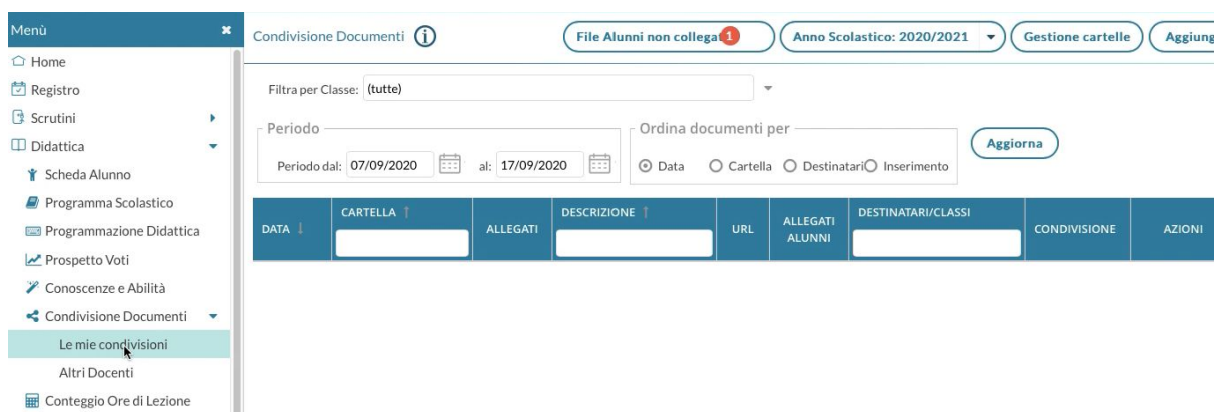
Menù ✖

Home
Registro
Scrutini
Didattica
Scheda Alunno
Programma Scolastico
Programmazione Didattica
Prospetto Voti
Conoscenze e Abilità
Condivisione Documenti
Le mie condivisioni
Altri Docenti
Conteggio Ore di Lezione

Condivisione Documenti

File Alunni non collega 1
Anno Scolastico: 2020/2021
Gestione cartelle
Aggiung

Filtra per Classe: (tutte)

Periodo
Periodo dal: 07/09/2020 al: 17/09/2020

Ordina documenti per
Data Cartella Destinatari Inserimento

Aggiorna

| DATA | CARTELLA | ALLEGATI | DESCRIZIONE | URL | ALLEGATI ALUNNI | DESTINATARI/CLASSI | CONDIVISIONE | AZIONI |
|---|---|---|---|---|---|---|---|---|